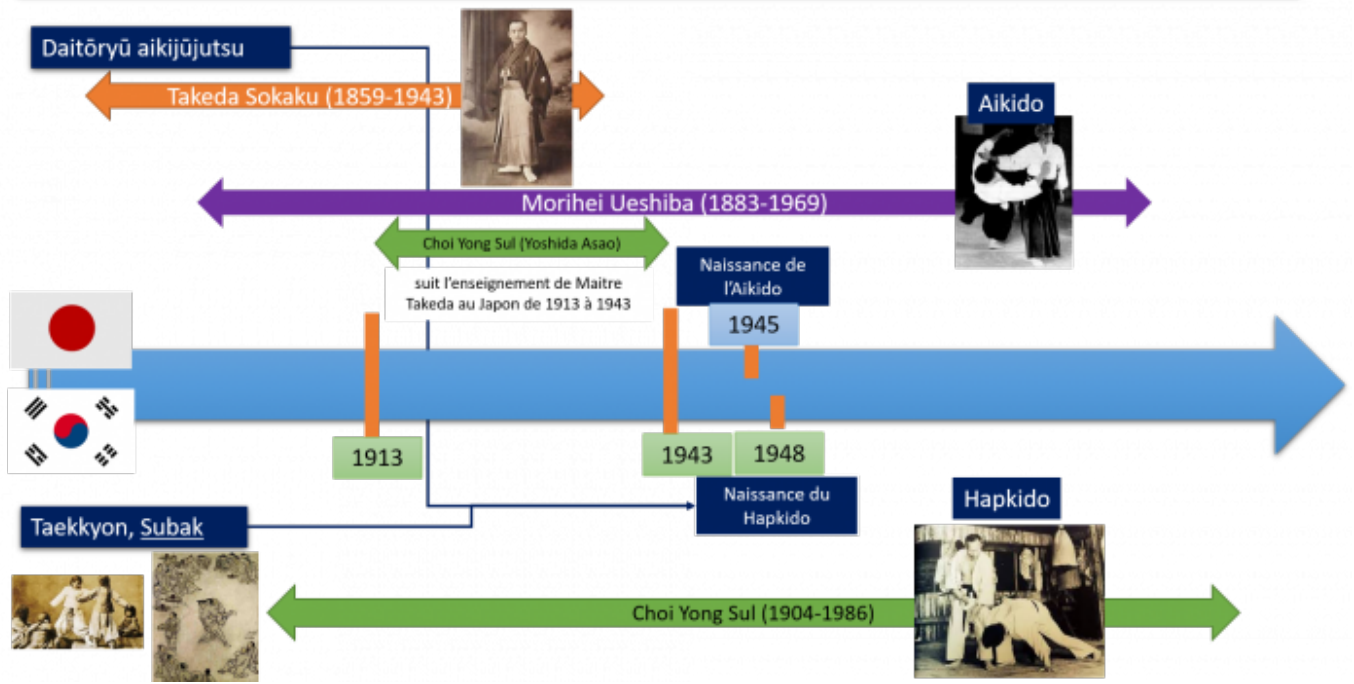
Daitōryū aikijūjutsu

Takeda Sokaku (1859-1943)

Aikido

Morihei Ueshiba (1883-1969)

Choi Yong Sul (Yoshida Asao)

suit l'enseignement de Maitre Takeda au Japon de 1913 à 1943

Naissance de l'Aikido

1945

1913

1943

1948

Naissance du Hapkido

Taekkyon, Subak

Hapkido

Choi Yong Sul (1904-1986)